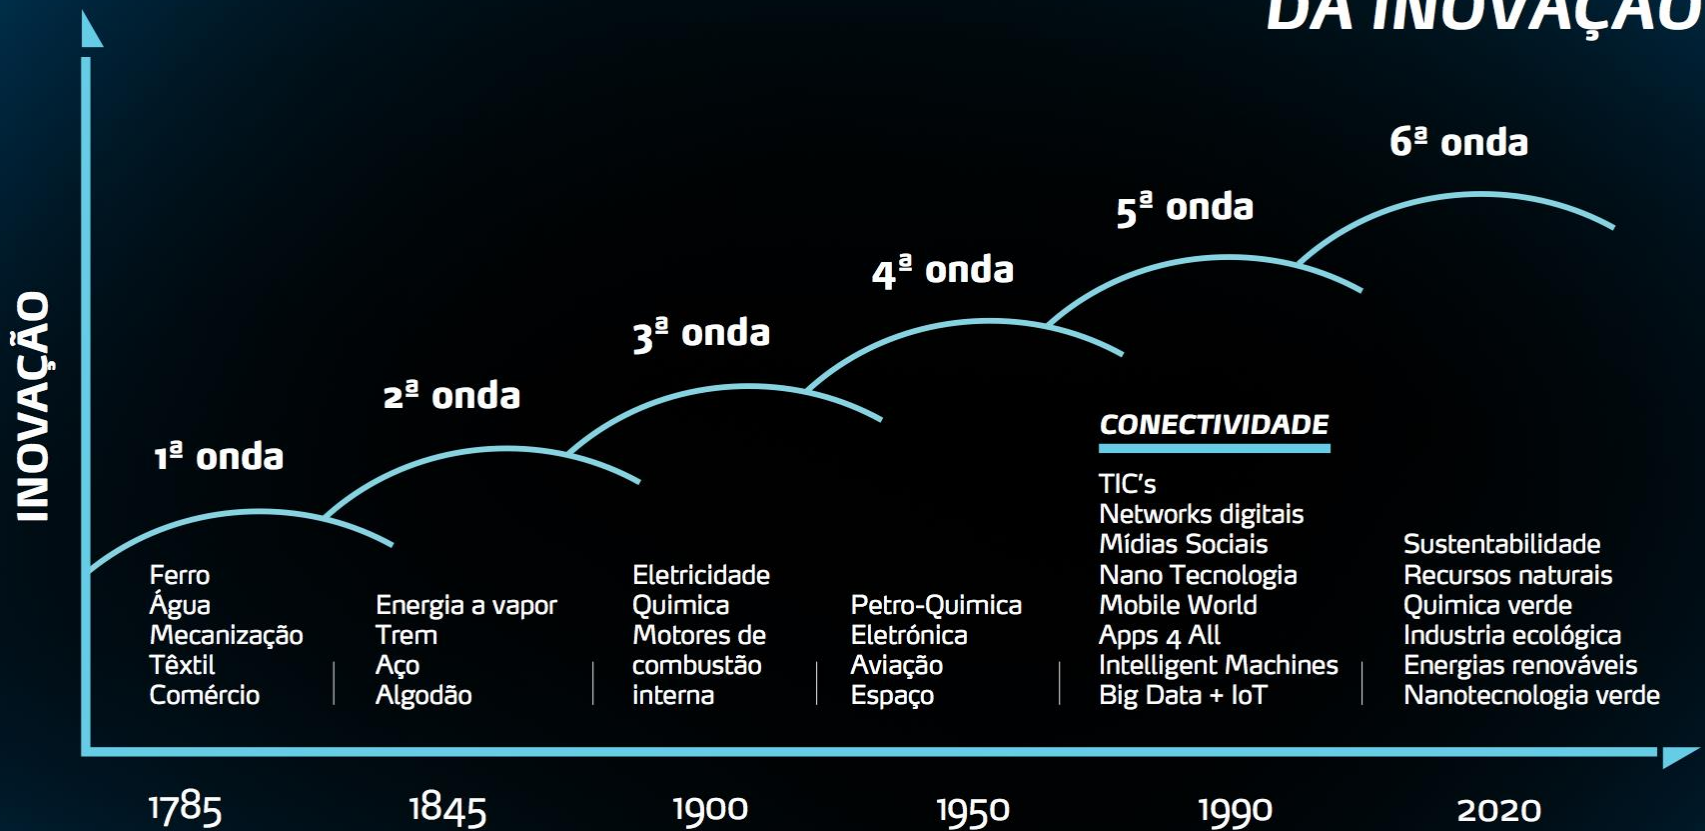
DA INOVAÇÃO

INOVAÇÃO

6ª onda
5ª onda
4ª onda
3ª onda
2ª onda
1ª onda

Ferro
Água
Mecanização
Têxtil
Comércio

Energia a vapor
Trem
Aço
Algodão

Eletricidade
Quimica
Motores de combustão interna

Petro-Quimica
Eletrónica
Aviação
Espaço

CONECTIVIDADE
TIC's
Networks digitais
Mídias Sociais
Nano Tecnologia
Mobile World
Apps 4 All
Intelligent Machines
Big Data + IoT

Sustentabilidade
Recursos naturais
Quimica verde
Industria ecológica
Energias renováveis
Nanotecnologia verde

1785
1845
1900
1950
1990
2020